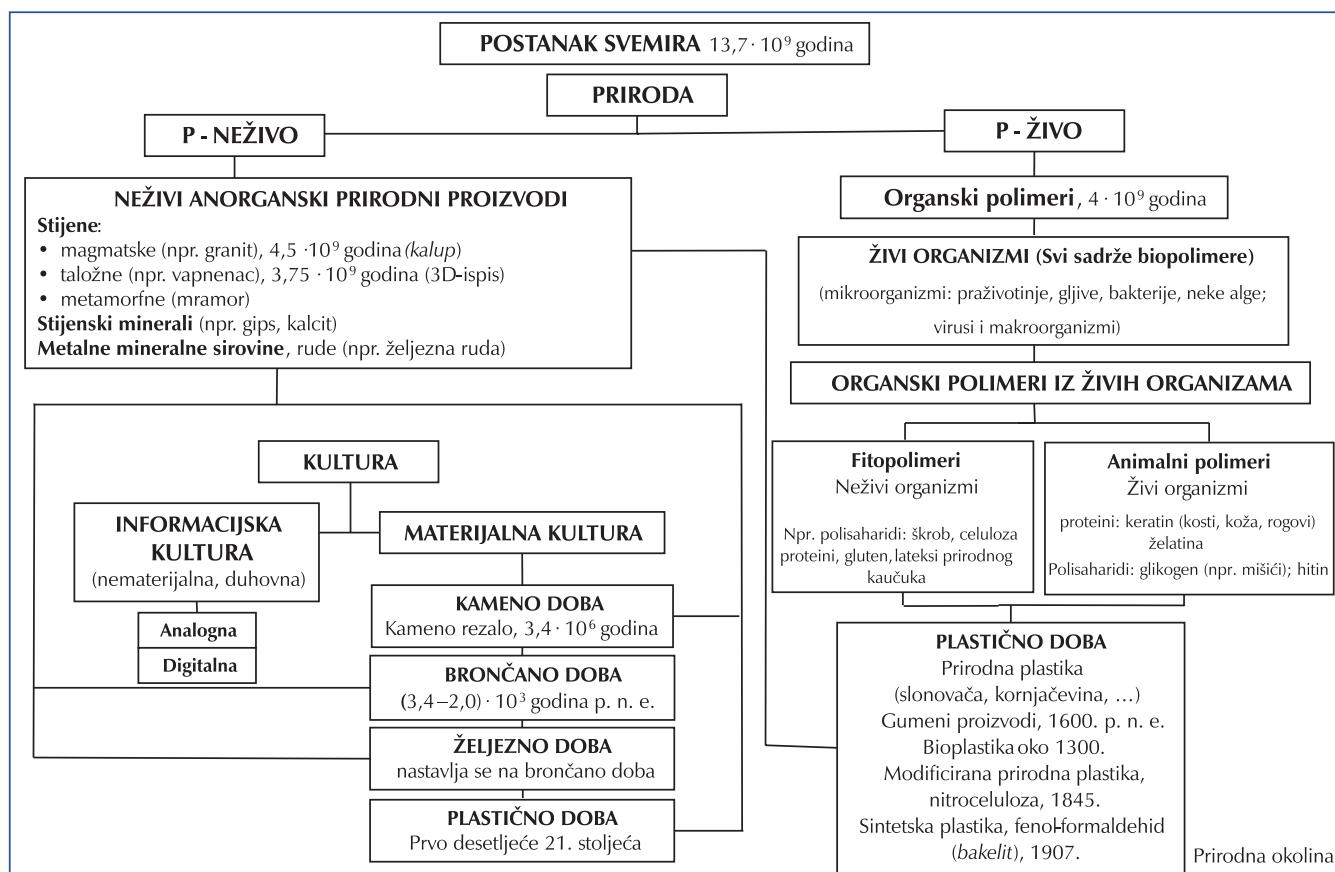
POSTANAK SVEMIRA $13{,}7 \cdot 10^9$ godina

PRIRODA

P - NEŽIVO

P - ŽIVO

NEŽIVI ANORGANSKI PRIRODNI PROIZVODI

Stijene:
• magmatske (npr. granit), $4{,}5 \cdot 10^9$ godina (kalup)
• taložne (npr. vapnenac), $3{,}75 \cdot 10^9$ godina (3D-ispis)
• metamorfne (mramor)
Stijenski minerali (npr. gips, kalcit)
Metalne mineralne sirovine, rude (npr. željezna ruda)

Organski polimeri, $4 \cdot 10^9$ godina

ŽIVI ORGANIZMI (Svi sadrže biopolimere)
(mikroorganizmi: praživotinje, gljive, bakterije, neke alge; virusi i makroorganizmi)

ORGANSKI POLIMERI IZ ŽIVIH ORGANIZAMA

Fitopolimeri
Neživi organizmi
Npr. polisaharidi: škrob, celuloza proteini, gluten, lateksi prirodnog kaučuka

Animalni polimeri
Živi organizmi
proteini: keratin (kosti, koža, rogovi) želatina
Polisaharidi: glikogen (npr. mišići); hitin

KULTURA

INFORMACIJSKA KULTURA
(nematerijalna, duhovna)

Analogna

Digitalna

MATERIJALNA KULTURA

KAMENO DOBA
Kameno rezalo, $3{,}4 \cdot 10^6$ godina

BRONČANO DOBA
$(3{,}4 - 2{,}0) \cdot 10^3$ godina p. n. e.

ŽELJEZNO DOBA
nastavlja se na brončano doba

PLASTIČNO DOBA
Prvo desetljeće 21. stoljeća

PLASTIČNO DOBA
Prirodna plastika
(slonovača, kornjačevina, ...)
Gumeni proizvodi, 1600. p. n. e.
Bioplastika oko 1300.
Modificirana prirodna plastika, nitroceluloza, 1845.
Sintetska plastika, fenol-formaldehid (bakelit), 1907.

Prirodna okolina